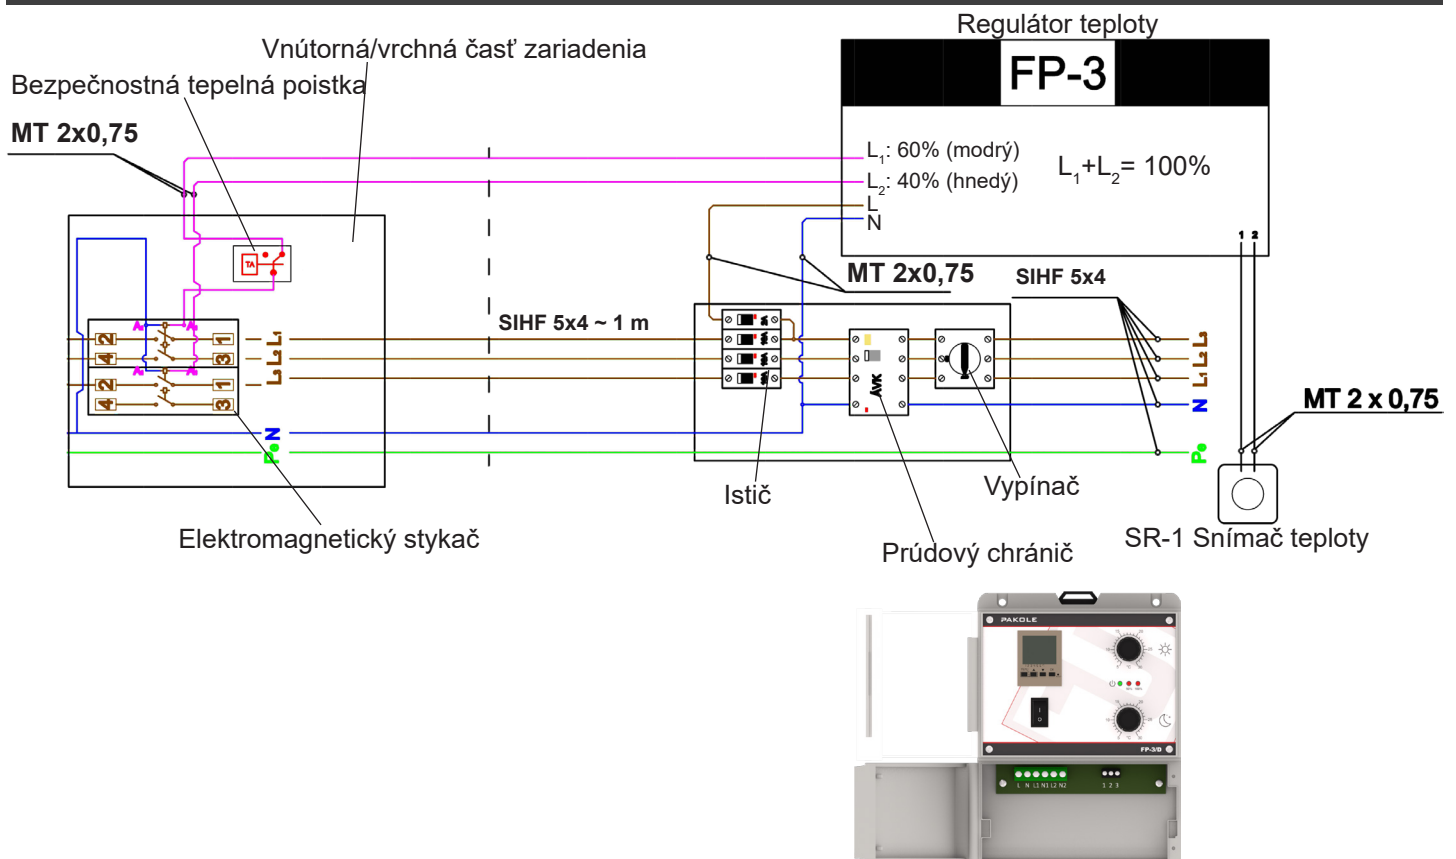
Regulátor teploty

FP-3

Vnútorná/vrchná časť zariadenia

Bezpečnostná tepelná poistka

MT 2x0,75

$L_1$: 60% (modrý)

$L_2$: 40% (hnedý)

L

N

$L_1+L_2$= 100%

1 2

TA

MT 2x0,75

SIHF 5x4

SIHF 5x4 ~ 1 m

2 1

4 3

2 1

4 3

$L_1$ $L_2$ $L_3$

N

PE

AVK

$L_1$ $L_2$ $L_3$

N

PE

MT 2 x 0,75

Istič

Vypínač

Elektromagnetický stykač

Prúdový chránič

SR-1 Snímač teploty

PAKOLE

FP-3/0

L N L1 N1 L2 N2

1 2 3